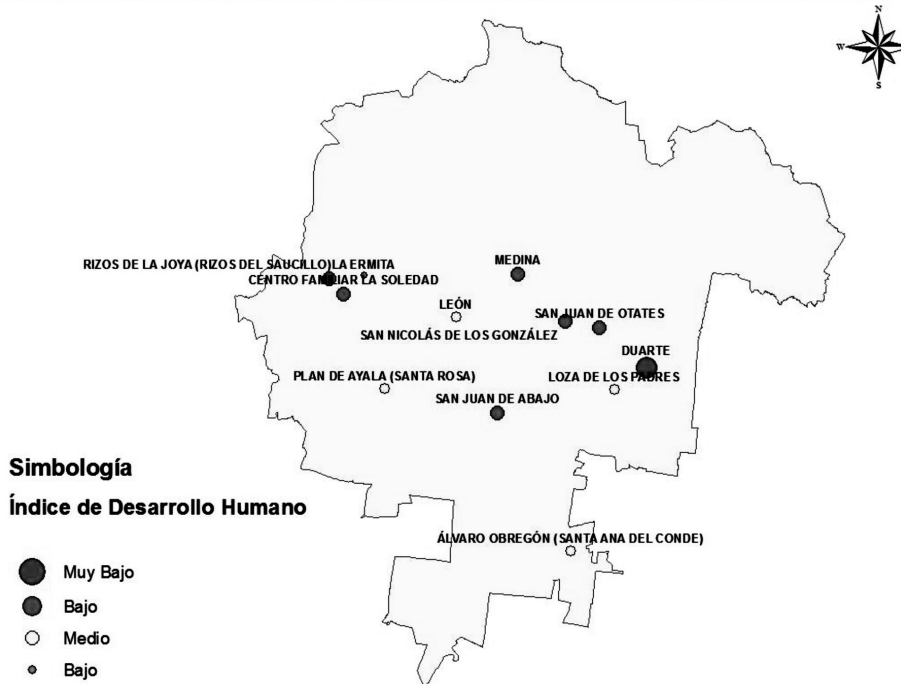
N
W
S

RIZOS DE LA JOYA (RIZOS DEL SAUCILLO) LA ERMITA
CENTRO FAMILIAR LA SOLEDAD
MEDINA
LEÓN
SAN JUAN DE OTATES
SAN NICOLÁS DE LOS GONZÁLEZ
DUARTE
PLAN DE AYALA (SANTA ROSA)
LOZA DE LOS PADRES
SAN JUAN DE ABAJO
ÁLVARO OBREGÓN (SANTA ANA DEL CONDE)

Simbología
Índice de Desarrollo Humano

Muy Bajo
Bajo
Medio
Bajo